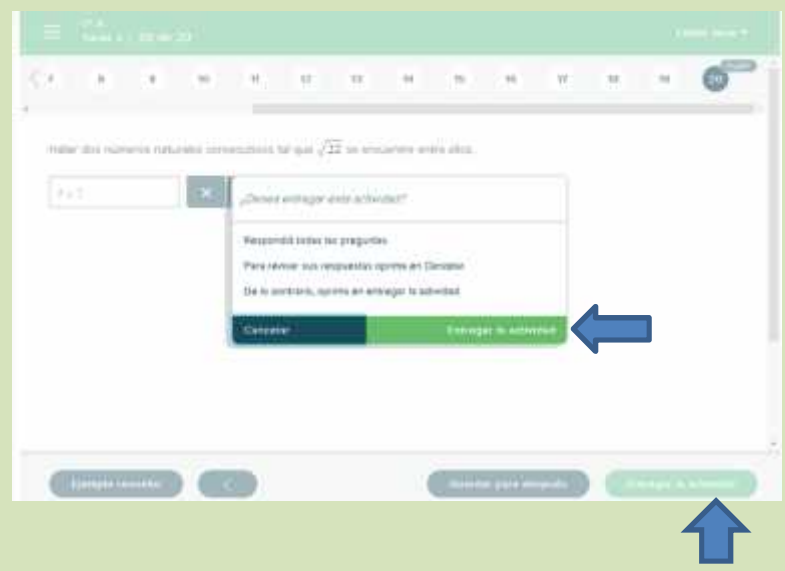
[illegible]
Tarea 1 · 20 de 20
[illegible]

7 8 9 10 11 12 13 14 15 16 17 18 19 20

Hallar dos números naturales consecutivos tal que $\sqrt{22}$ se encuentre entre ellos.

4 y 5

¿Deseas entregar esta actividad?

Respondió todas las preguntas

Para revisar sus respuestas oprima en Cancelar

De lo contrario, oprima en entregar la actividad

Cancelar

Entregar la actividad

Ejemplo resuelto

Guardar para después

Entregar la actividad